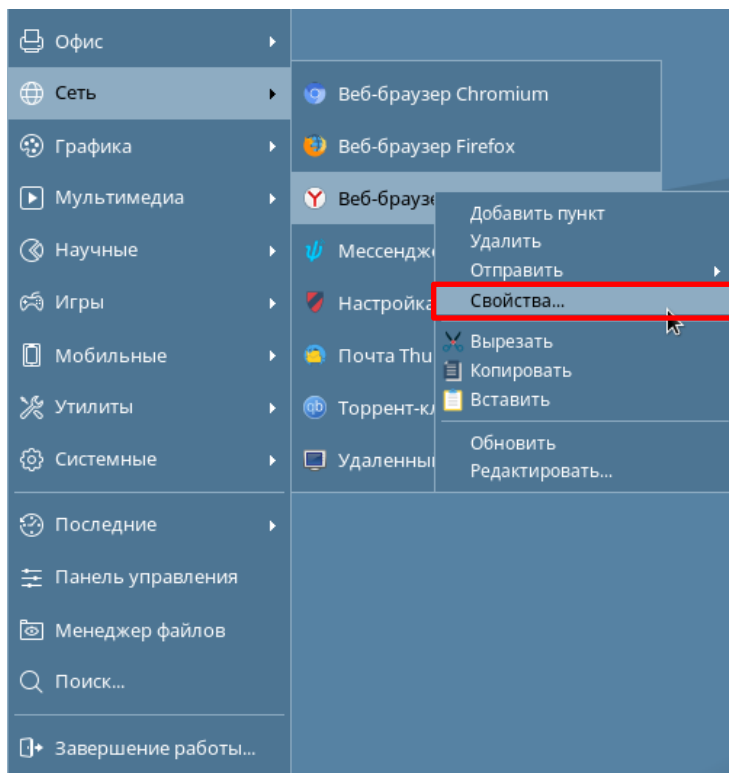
Офис
Сеть
Графика
Мультимедиа
Научные
Игры
Мобильные
Утилиты
Системные
Последние
Панель управления
Менеджер файлов
Поиск...
Завершение работы...

Веб-браузер Chromium
Веб-браузер Firefox
Веб-браузе
Мессендж
Настройка
Почта Thu
Торрент-к
Удаленны

Добавить пункт
Удалить
Отправить
Свойства...
Вырезать
Копировать
Вставить
Обновить
Редактировать...